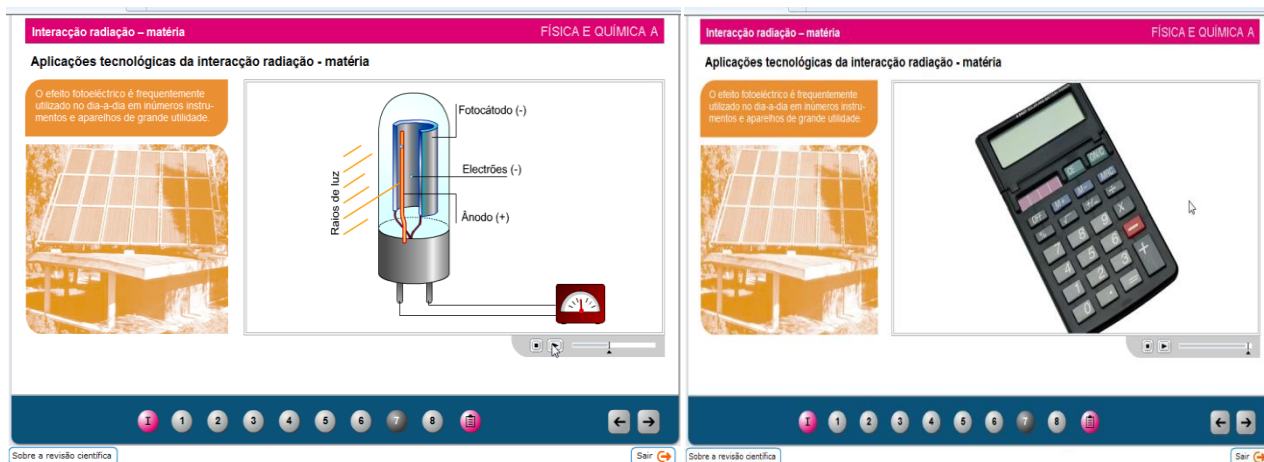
Interacção radiação – matéria
FÍSICA E QUÍMICA A

Aplicações tecnológicas da interacção radiação - matéria

O efeito fotoeléctrico é frequentemente utilizado no dia-a-dia em inúmeros instrumentos e aparelhos de grande utilidade.

Fotocátodo (-)
Electrões (-)
Ânodo (+)
Raios de luz

I 1 2 3 4 5 6 7 8

Sobre a revisão científica
Sair

Interacção radiação – matéria
FÍSICA E QUÍMICA A

Aplicações tecnológicas da interacção radiação - matéria

O efeito fotoeléctrico é frequentemente utilizado no dia-a-dia em inúmeros instrumentos e aparelhos de grande utilidade.

I 1 2 3 4 5 6 7 8

Sobre a revisão científica
Sair